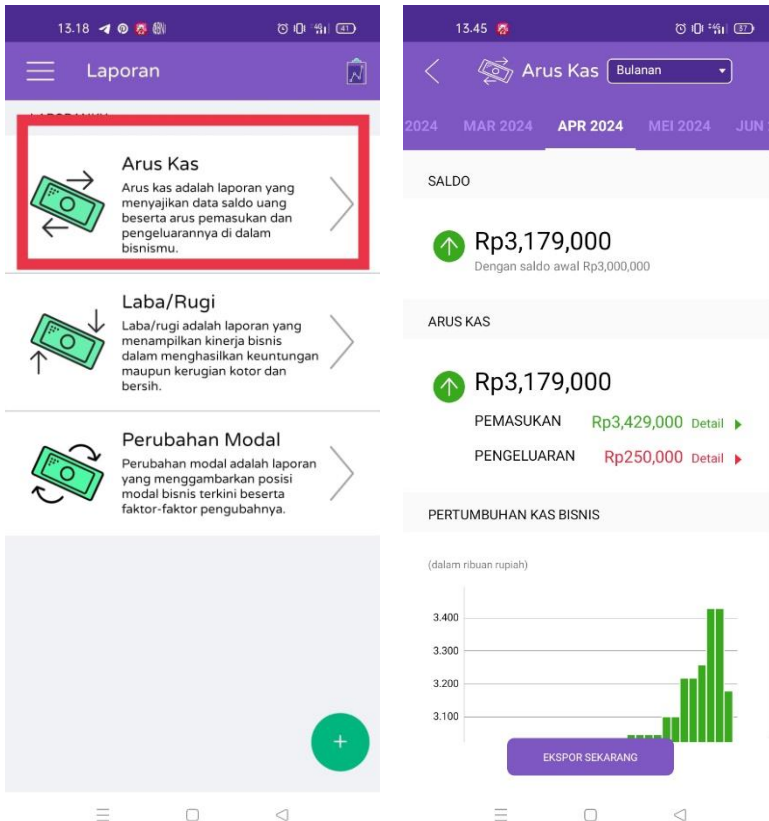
13.18

Laporan

LAPORAN

Arus Kas
Arus kas adalah laporan yang menyajikan data saldo uang beserta arus pemasukan dan pengeluarannya di dalam bisnismu.

Laba/Rugi
Laba/rugi adalah laporan yang menampilkan kinerja bisnis dalam menghasilkan keuntungan maupun kerugian kotor dan bersih.

Perubahan Modal
Perubahan modal adalah laporan yang menggambarkan posisi modal bisnis terkini beserta faktor-faktor pengubahnya.

+

13.45

Arus Kas Bulanan

2024 MAR 2024 APR 2024 MEI 2024 JUN

SALDO

Rp3,179,000
Dengan saldo awal Rp3,000,000

ARUS KAS

Rp3,179,000
PEMASUKAN Rp3,429,000 Detail
PENGELUARAN Rp250,000 Detail

PERTUMBUHAN KAS BISNIS

(dalam ribuan rupiah)

3.400
3.300
3.200
3.100

EKSPOR SEKARANG